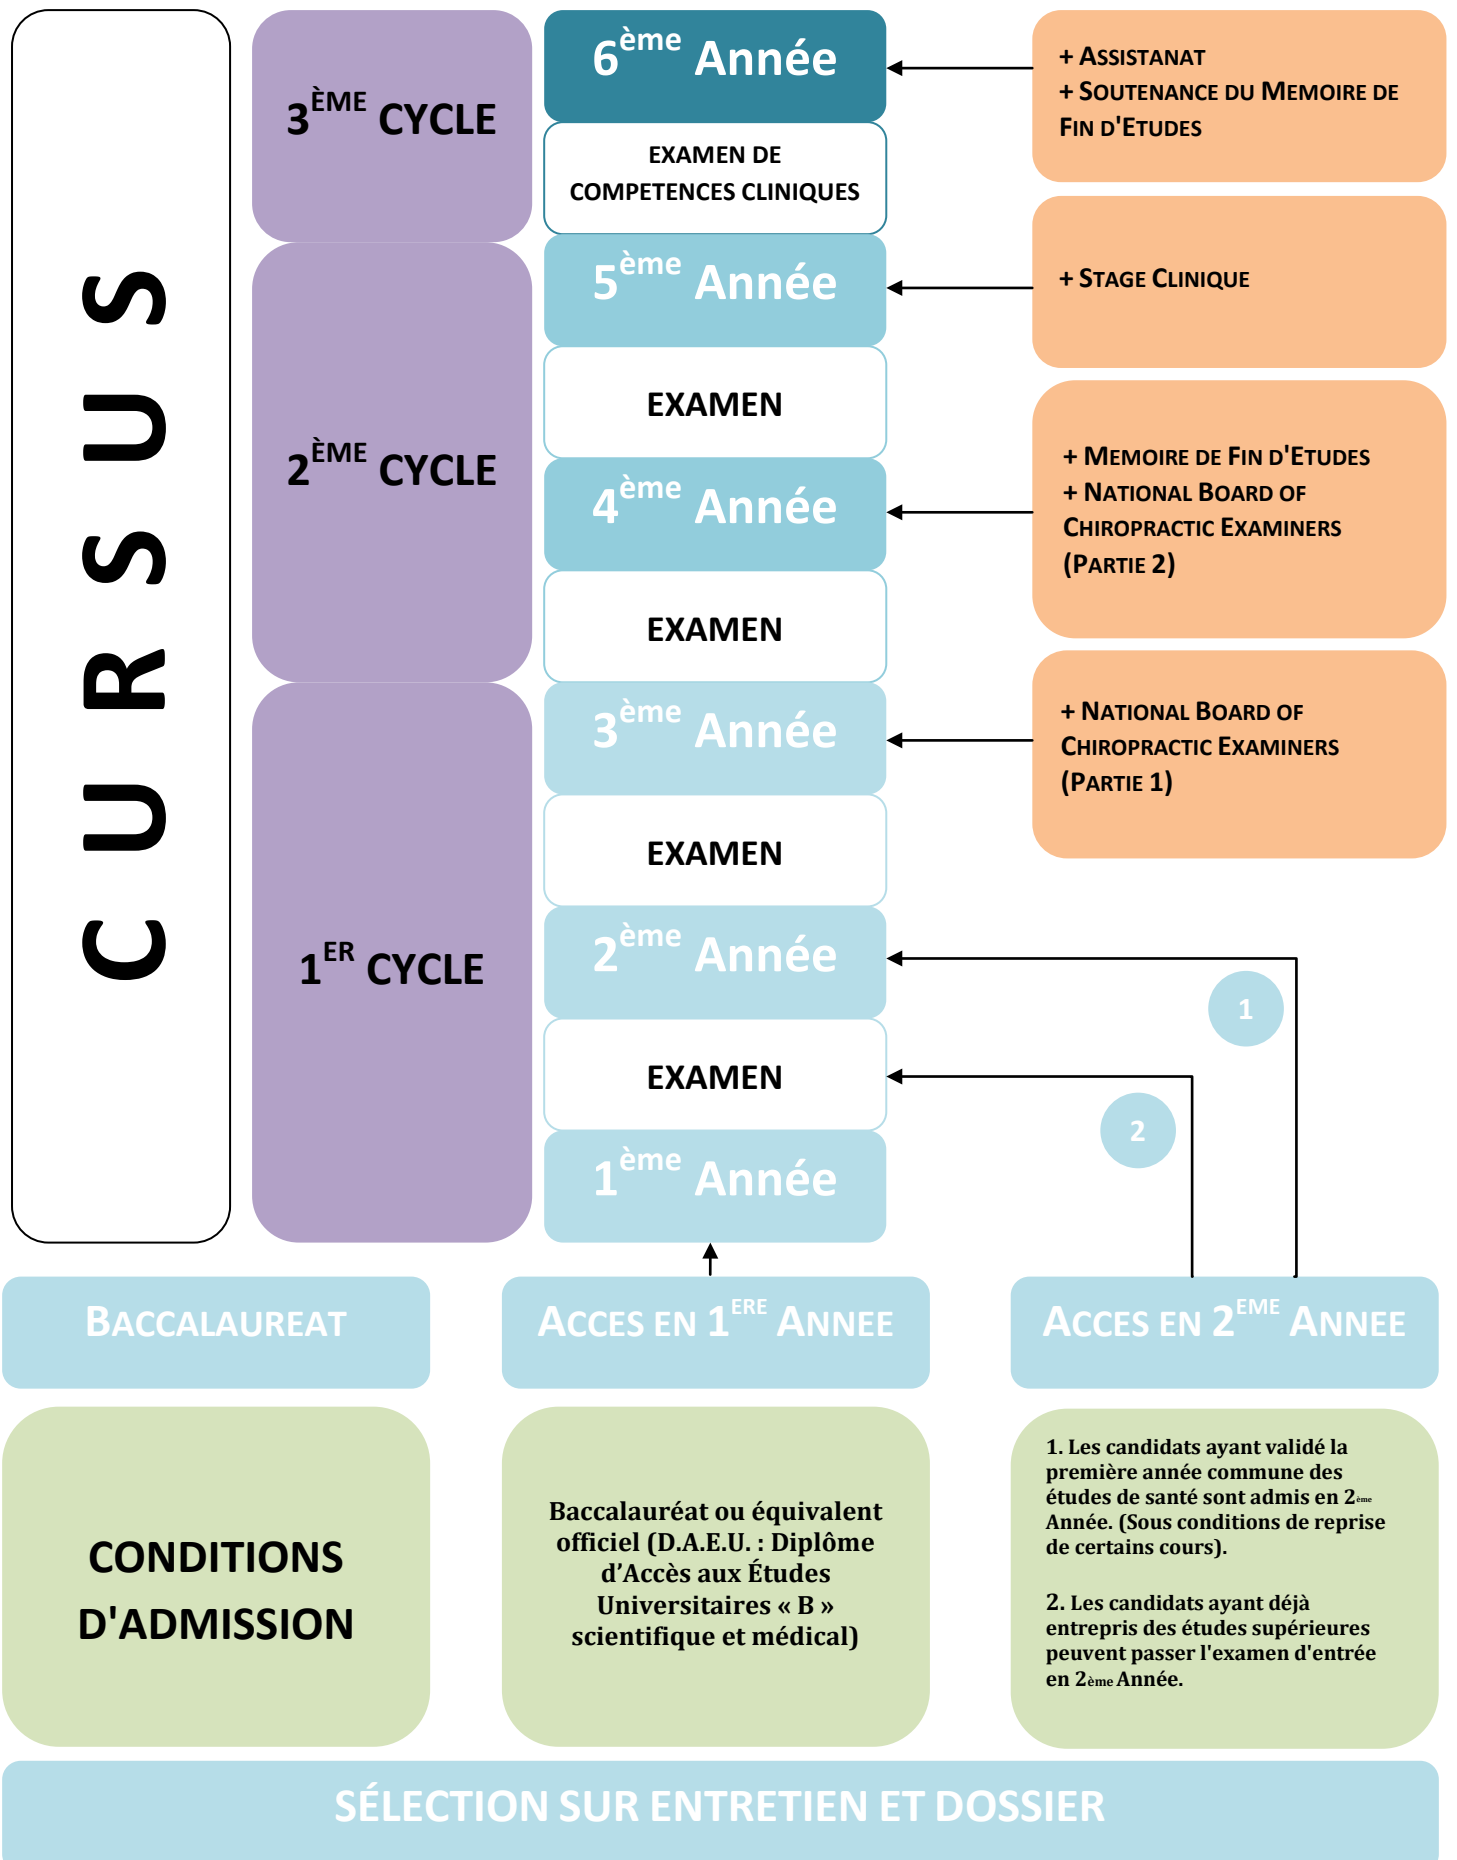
CURSUS

3$^{ÈME}$ CYCLE

2$^{ÈME}$ CYCLE

1$^{ER}$ CYCLE

6$^{ème}$ Année

EXAMEN DE COMPETENCES CLINIQUES

5$^{ème}$ Année

EXAMEN

4$^{ème}$ Année

EXAMEN

3$^{ème}$ Année

EXAMEN

2$^{ème}$ Année

EXAMEN

1$^{ème}$ Année

+ ASSISTANAT
+ SOUTENANCE DU MEMOIRE DE FIN D'ETUDES

+ STAGE CLINIQUE

+ MEMOIRE DE FIN D'ETUDES
+ NATIONAL BOARD OF CHIROPRACTIC EXAMINERS (PARTIE 2)

+ NATIONAL BOARD OF CHIROPRACTIC EXAMINERS (PARTIE 1)

1

2

BACCALAUREAT

ACCES EN 1$^{ERE}$ ANNEE

ACCES EN 2$^{EME}$ ANNEE

CONDITIONS D'ADMISSION

Baccalauréat ou équivalent officiel (D.A.E.U. : Diplôme d'Accès aux Études Universitaires « B » scientifique et médical)

1. Les candidats ayant validé la première année commune des études de santé sont admis en 2$^{ème}$ Année. (Sous conditions de reprise de certains cours).

2. Les candidats ayant déjà entrepris des études supérieures peuvent passer l'examen d'entrée en 2$^{ème}$ Année.

SÉLECTION SUR ENTRETIEN ET DOSSIER